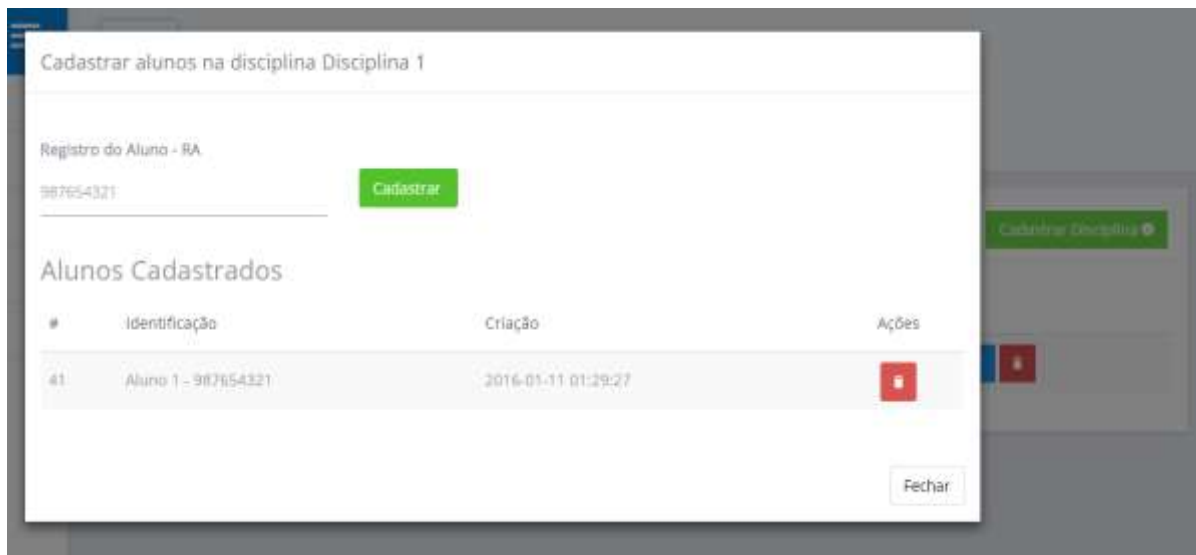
Cadastrar alunos na disciplina Disciplina 1

Registro do Aluno - RA

987654321

Cadastrar

Cadastrar Disciplina

Alunos Cadastrados

| # | Identificação | Criação | Ações |
|---|---|---|---|
| 41 | Aluno 1 - 987654321 | 2016-01-11 01:29:27 | |

Fechar